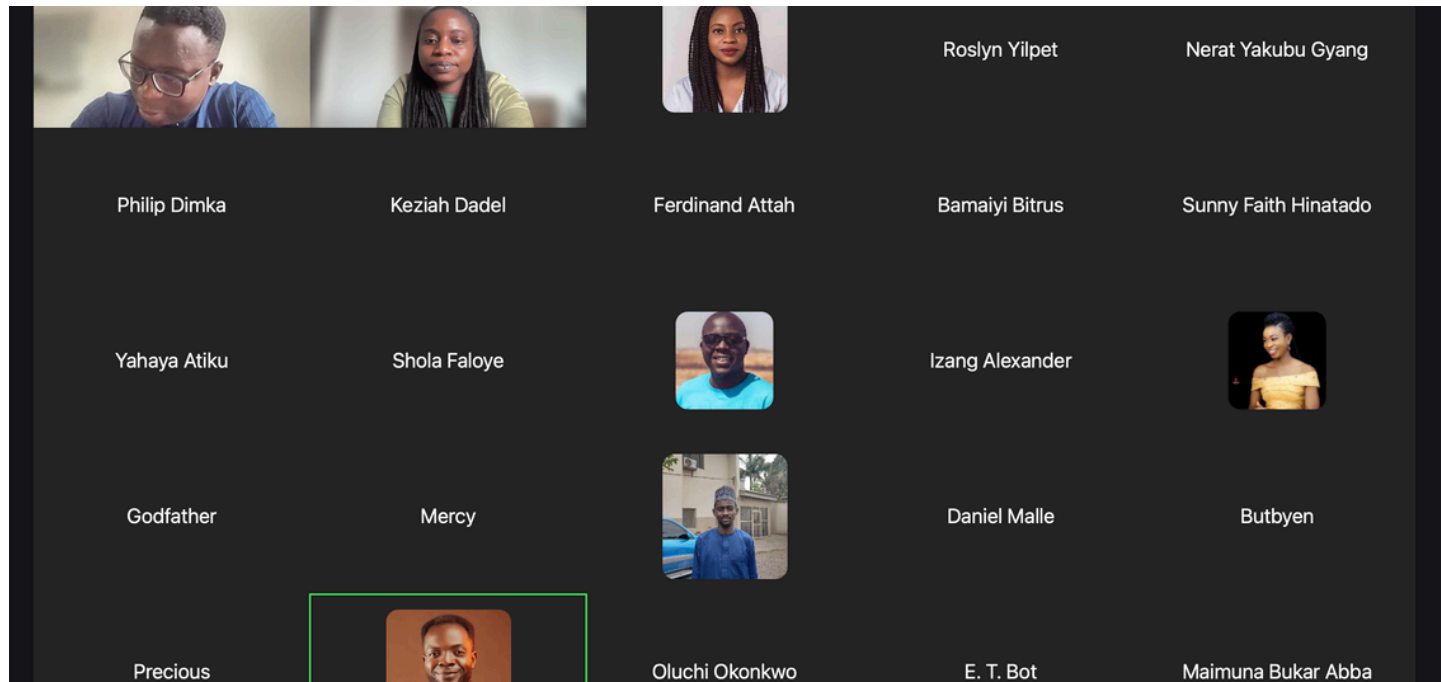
Roslyn Yilpet

Nerat Yakubu Gyang

Philip Dimka

Keziah Dadel

Ferdinand Attah

Bamaiyi Bitrus

Sunny Faith Hinatado

Yahaya Atiku

Shola Faloye

Izang Alexander

Godfather

Mercy

Daniel Malle

Butbyen

Precious

Oluchi Okonkwo

E. T. Bot

Maimuna Bukar Abba